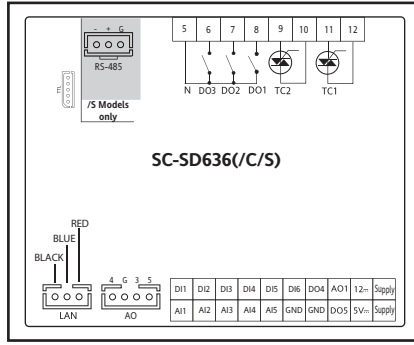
- + G
RS-485
/S Models only

| 5 | 6 | 7 | 8 | 9 | 10 | 11 | 12 |
|---|---|---|---|---|---|---|---|

N DO3 DO2 DO1 TC2 TC1

SC-SD636(/C/S)

RED
BLUE
BLACK
LAN

4 G 3 5
AO

| DI1 | DI2 | DI3 | DI4 | DI5 | DI6 | DO4 | AO1 | 12⎓ | Supply |
|---|---|---|---|---|---|---|---|---|---|
| AI1 | AI2 | AI3 | AI4 | AI5 | GND | GND | DO5 | 5V⎓ | Supply |